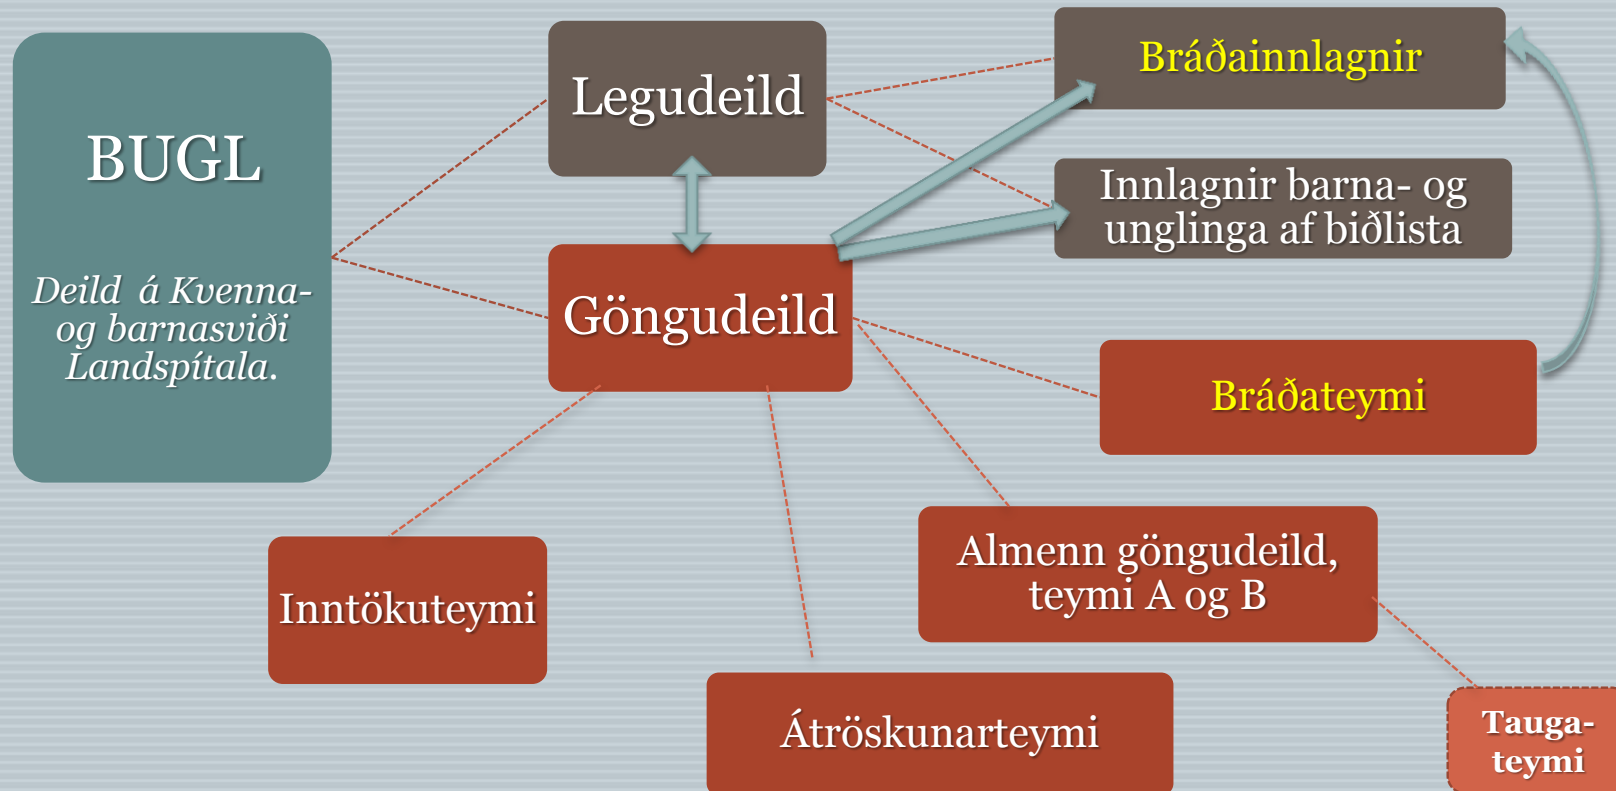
BUGL

Deild á Kvenna- og barnasviði Landspítala.

Legudeild

Bráðainnlagnir

Innlagnir barna- og unglinga af biðlista

Göngudeild

Bráðateymi

Almenn göngudeild, teymi A og B

Inntökuteymi

Átröskunarteymi

Tauga-teymi